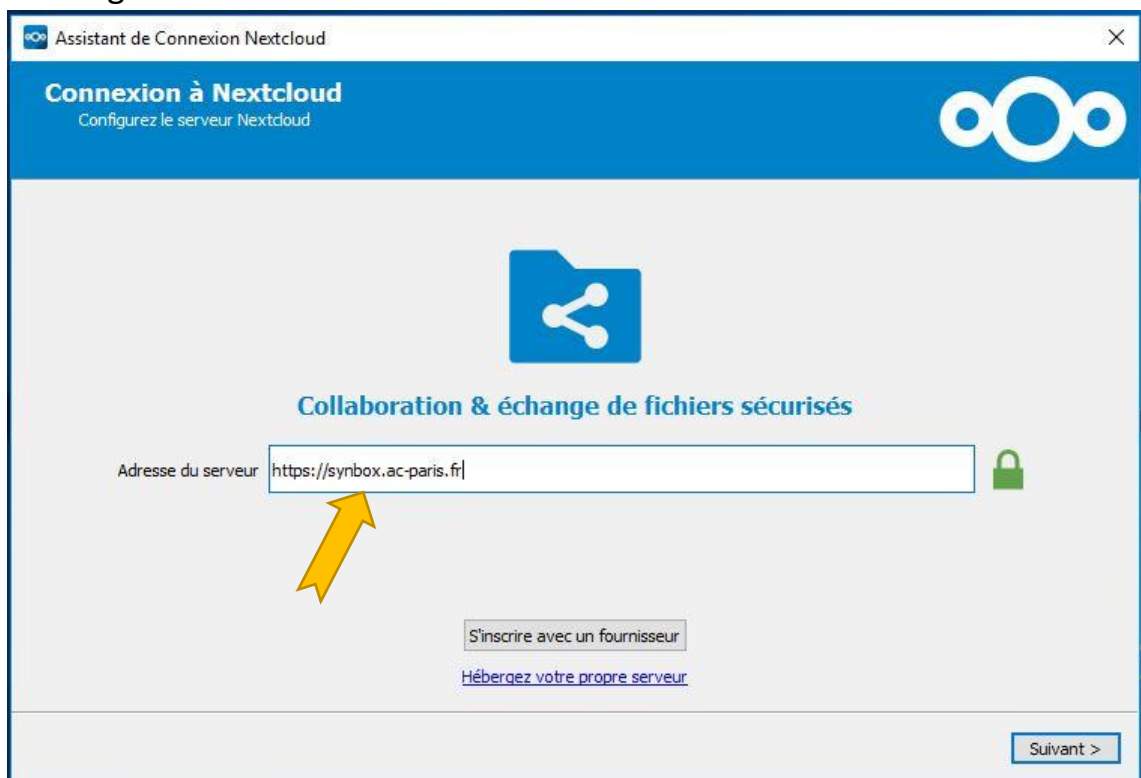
Assistant de Connexion Nextcloud

Connexion à Nextcloud
Configurez le serveur Nextcloud

Collaboration & échange de fichiers sécurisés

Adresse du serveur https://synbox.ac-paris.fr

S'inscrire avec un fournisseur

Hébergez votre propre serveur

Suivant >